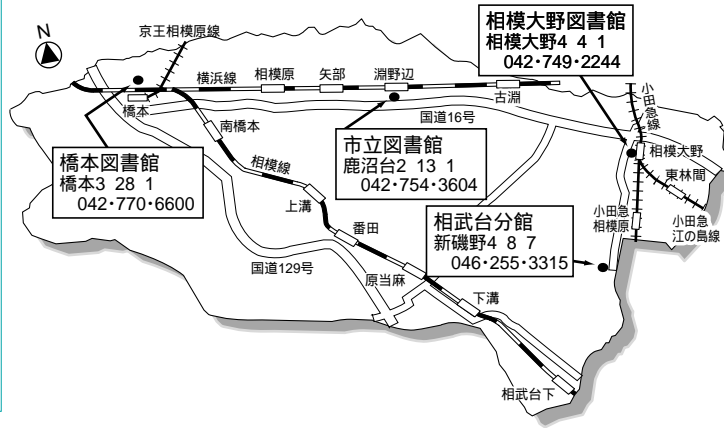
N

京王相模原線

相模大野図書館
相模大野4 4 1
042・749・2244

横浜線　相模原　矢部　淵野辺

古淵

小田急線

橋本

南橋本

国道16号

市立図書館
鹿沼台2 13 1
042・754・3604

相模大野

東林間

橋本図書館
橋本3 28 1
042・770・6600

相模線

上溝

番田

相武台分館
新磯野4 8 7
046・255・3315

小田急相模原

小田急江の島線

国道129号

原当麻

下溝

相武台下